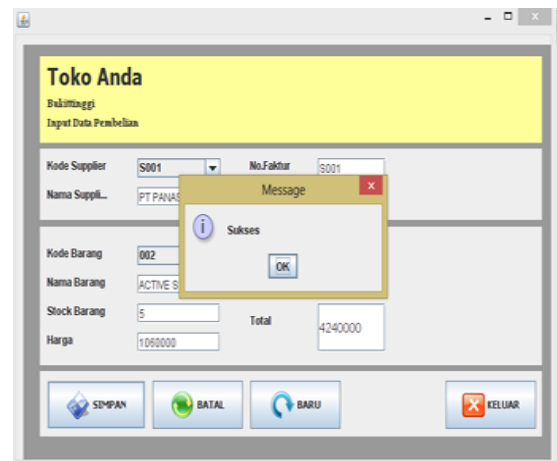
Toko Anda
Bukittinggi
Input Data Pembelian

Kode Supplier S001
No.Faktur S001
Nama Suppli... PT PANAS

Message
Sukses
OK

Kode Barang 002
Nama Barang ACTIVE S
Stock Barang 5
Total 4240000
Harga 1060000

SIMPAN
BATAL
BARU
KELUAR